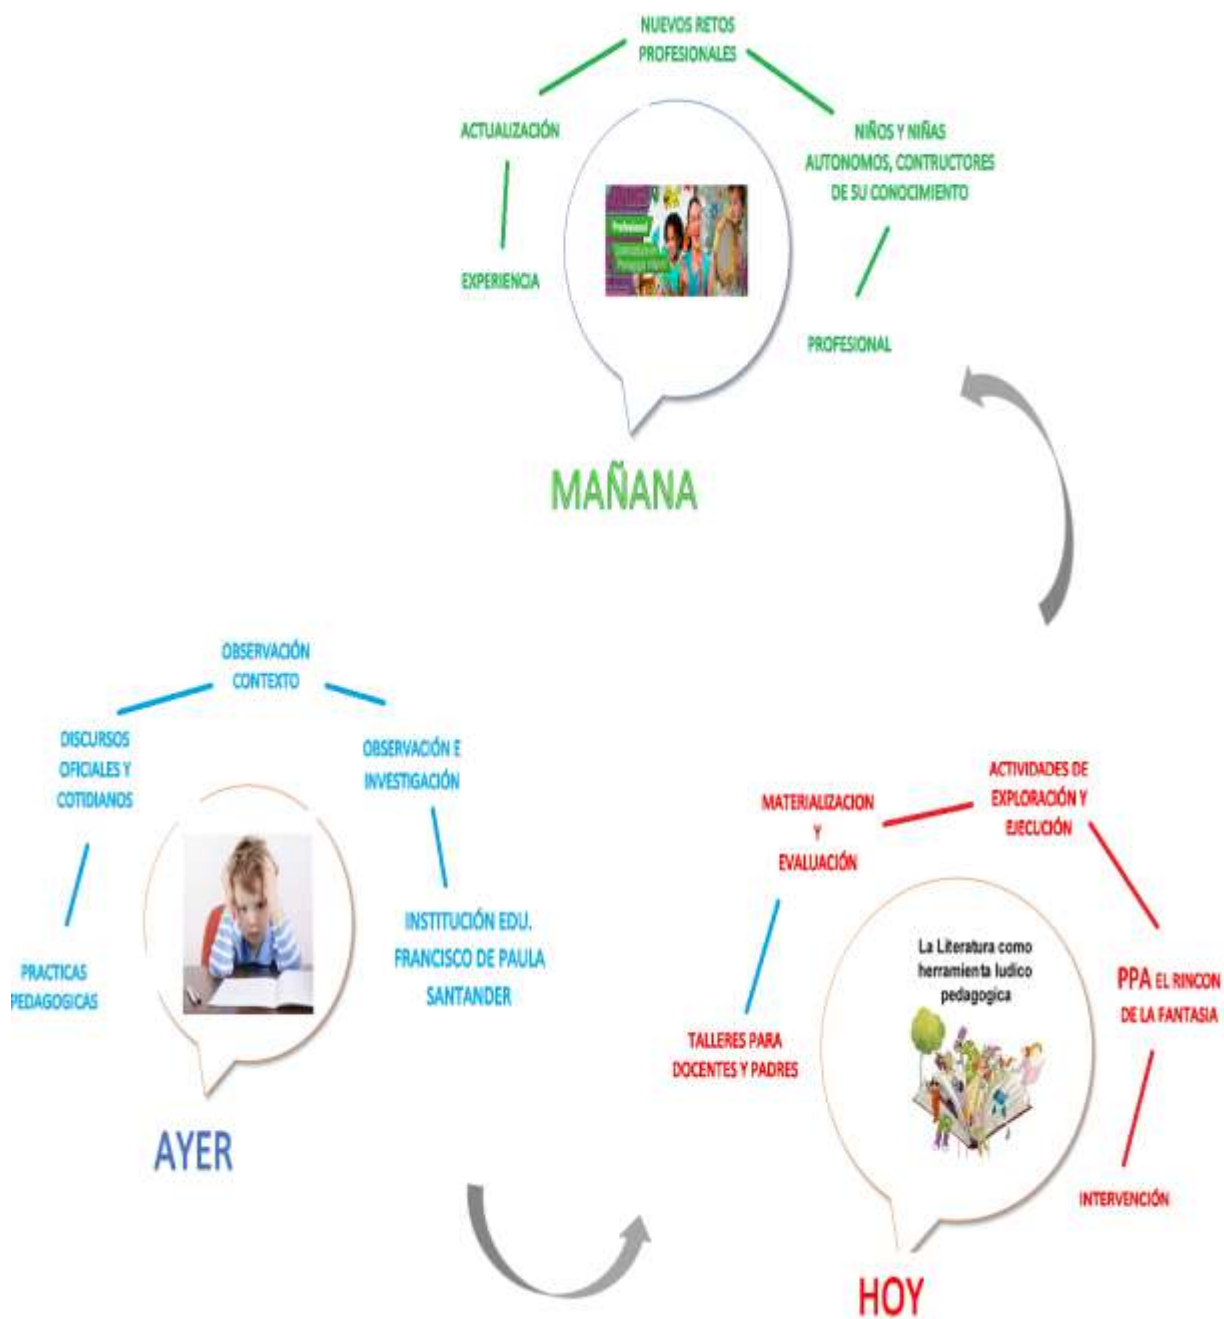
NUEVOS RETOS PROFESIONALES

ACTUALIZACIÓN

NIÑOS Y NIÑAS AUTONOMOS, CONTRUCTORES DE SU CONOCIMIENTO

EXPERIENCIA

PROFESIONAL

MAÑANA

OBSERVACIÓN CONTEXTO

DISCURSOS OFICIALES Y COTIDIANOS

OBSERVACIÓN E INVESTIGACIÓN

PRACTICAS PEDAGOGICAS

INSTITUCIÓN EDU. FRANCISCO DE PAULA SANTANDER

AYER

ACTIVIDADES DE EXPLORACIÓN Y EJECUCIÓN

MATERIALIZACION Y EVALUACIÓN

La Literatura como herramienta ludico pedagogica

PPA EL RINCON DE LA FANTASIA

TALLERES PARA DOCENTES Y PADRES

INTERVENCIÓN

HOY